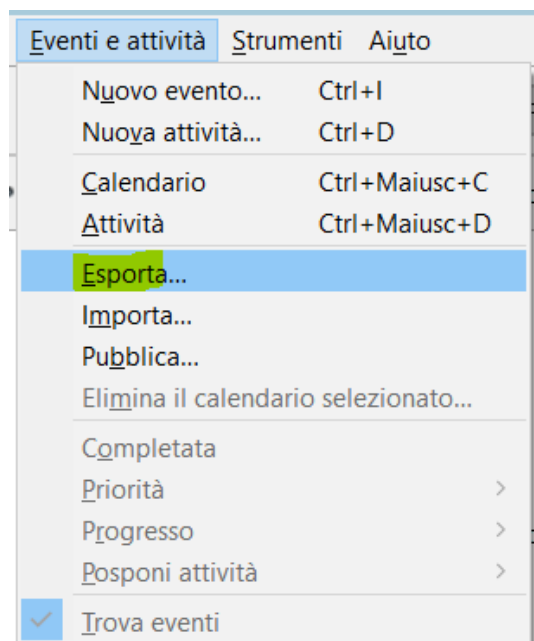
Eventi e attività Strumenti Aiuto

Nuovo evento... Ctrl+I
Nuova attività... Ctrl+D

Calendario Ctrl+Maiusc+C
Attività Ctrl+Maiusc+D

Esporta...
Importa...
Pubblica...
Elimina il calendario selezionato...

Completata
Priorità
Progresso
Posponi attività

Trova eventi